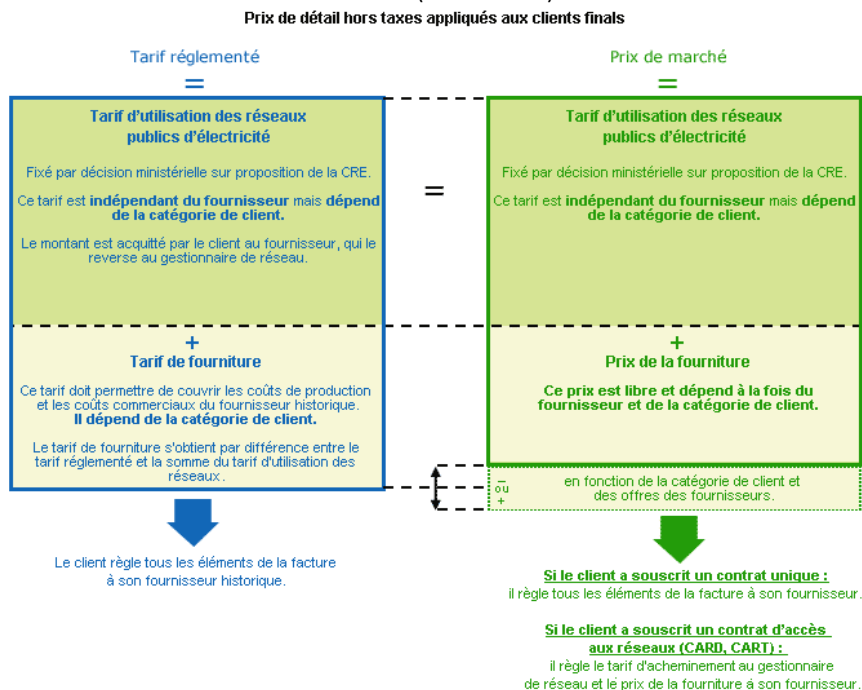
Prix de détail hors taxes appliqués aux clients finals

Tarif réglementé
=

Tarif d'utilisation des réseaux publics d'électricité

Fixé par décision ministérielle sur proposition de la CRE.

Ce tarif est indépendant du fournisseur mais dépend de la catégorie de client.

Le montant est acquitté par le client au fournisseur, qui le reverse au gestionnaire de réseau.

+
Tarif de fourniture

Ce tarif doit permettre de couvrir les coûts de production et les coûts commerciaux du fournisseur historique. Il dépend de la catégorie de client.

Le tarif de fourniture s'obtient par différence entre le tarif réglementé et la somme du tarif d'utilisation des réseaux.

Le client règle tous les éléments de la facture à son fournisseur historique.

=

Prix de marché
=

Tarif d'utilisation des réseaux publics d'électricité

Fixé par décision ministérielle sur proposition de la CRE.

Ce tarif est indépendant du fournisseur mais dépend de la catégorie de client.

+
Prix de la fourniture

Ce prix est libre et dépend à la fois du fournisseur et de la catégorie de client.

-
ou
+
en fonction de la catégorie de client et des offres des fournisseurs.

Si le client a souscrit un contrat unique :
il règle tous les éléments de la facture à son fournisseur.

Si le client a souscrit un contrat d'accès aux réseaux (CARD, CART) :
il règle le tarif d'acheminement au gestionnaire de réseau et le prix de la fourniture à son fournisseur.